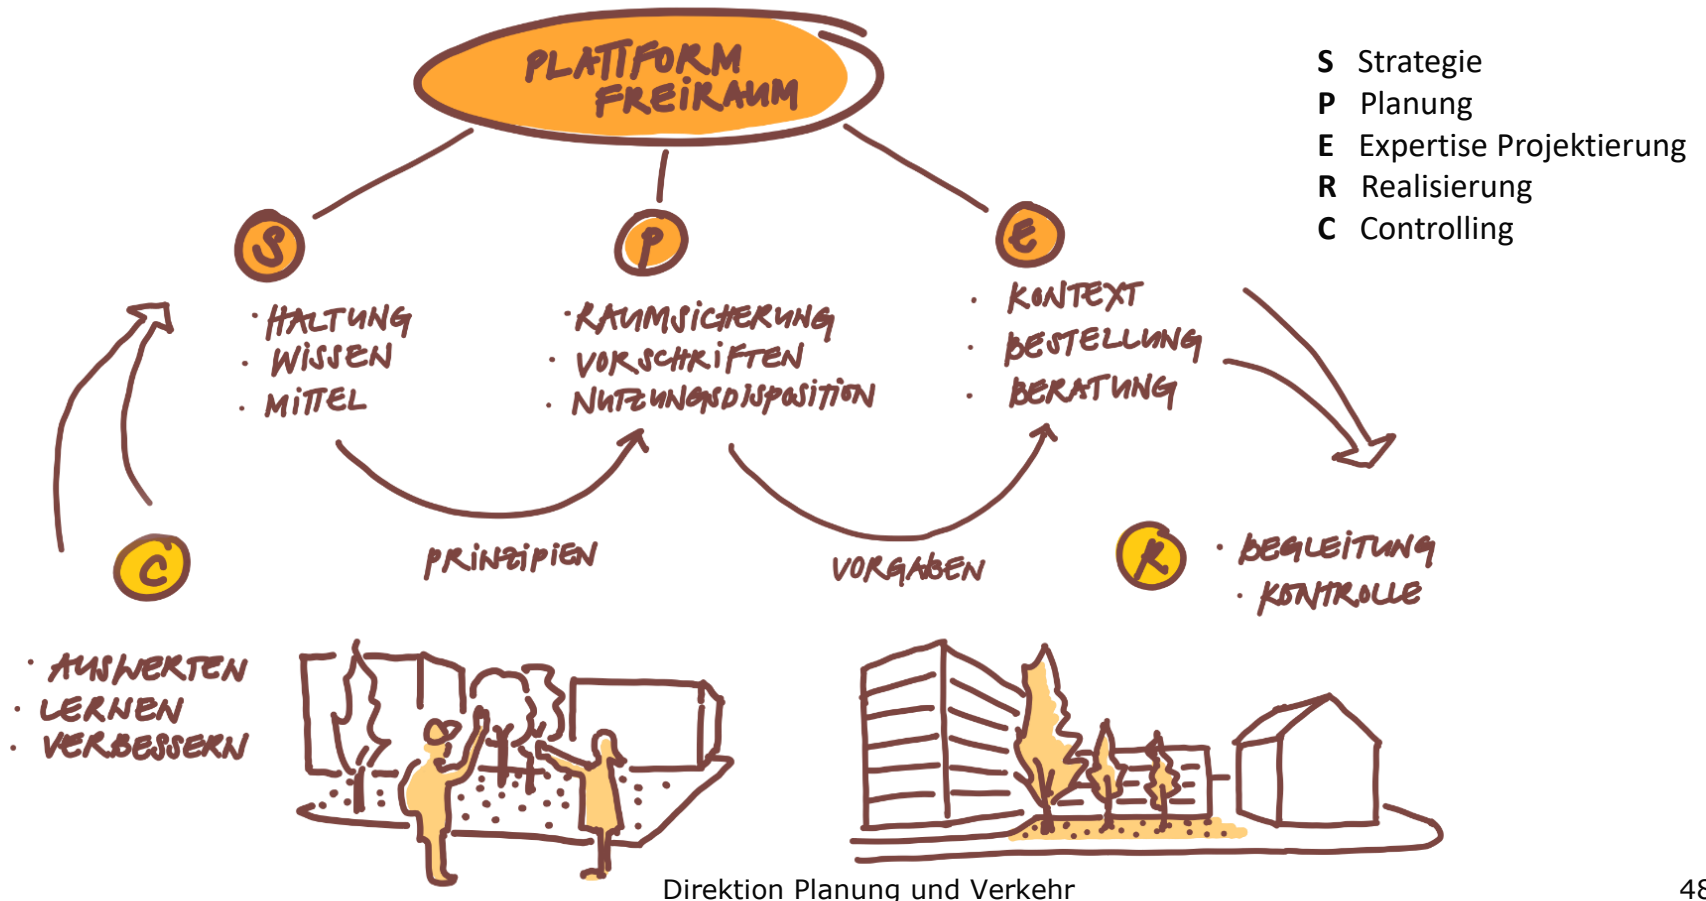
PLATTFORM FREIRAUM

S Strategie
P Planung
E Expertise Projektierung
R Realisierung
C Controlling

S
· HALTUNG
· WISSEN
· MITTEL

P
· RAUMSICHERUNG
· VORSCHRIFTEN
· NUTZUNGSDISPOSITION

E
· KONTEXT
· BESTELLUNG
· BERATUNG

PRINZIPIEN

VORGABEN

C
· AUSWERTEN
· LERNEN
· VERBESSERN

R
· BEGLEITUNG
· KONTROLLE

Direktion Planung und Verkehr

48